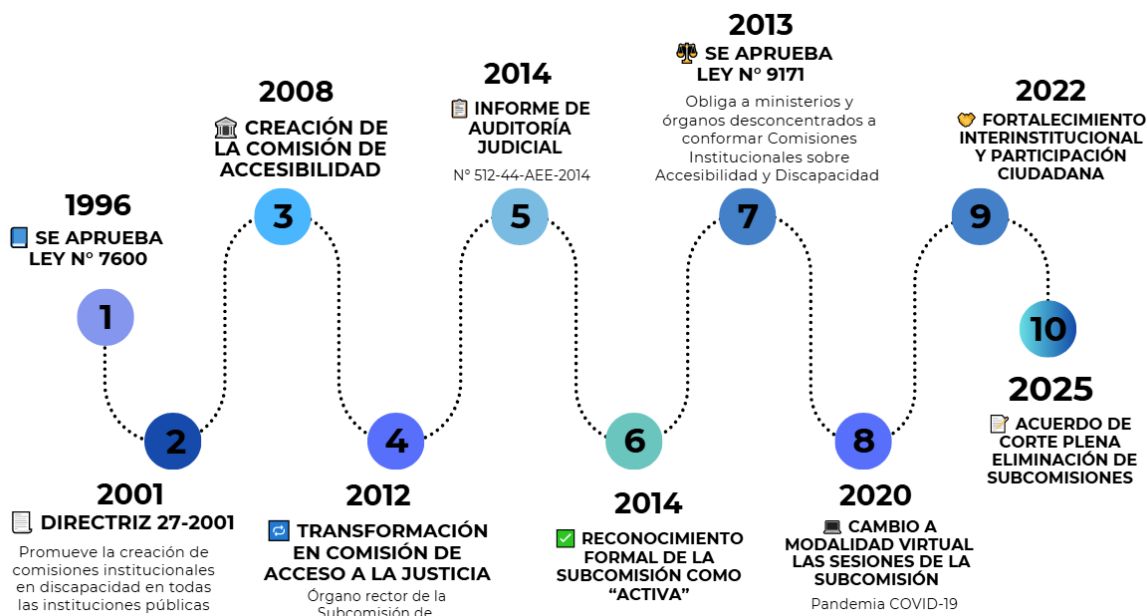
1996

SE APRUEBA LEY N° 7600

1

2

2001

DIRECTRIZ 27-2001

Promueve la creación de comisiones institucionales en discapacidad en todas las instituciones públicas

2008

CREACIÓN DE LA COMISIÓN DE ACCESIBILIDAD

3

4

2012

TRANSFORMACIÓN EN COMISIÓN DE ACCESO A LA JUSTICIA

Órgano rector de la Subcomisión de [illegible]

2014

INFORME DE AUDITORÍA JUDICIAL

N° 512-44-AEE-2014

5

6

2014

RECONOCIMIENTO FORMAL DE LA SUBCOMISIÓN COMO "ACTIVA"

2013

SE APRUEBA LEY N° 9171

Obliga a ministerios y órganos desconcentrados a conformar Comisiones Institucionales sobre Accesibilidad y Discapacidad

7

8

2020

CAMBIO A MODALIDAD VIRTUAL LAS SESIONES DE LA SUBCOMISIÓN

Pandemia COVID-19

2022

FORTALECIMIENTO INTERINSTITUCIONAL Y PARTICIPACIÓN CIUDADANA

9

10

2025

ACUERDO DE CORTE PLENA ELIMINACIÓN DE SUBCOMISIONES